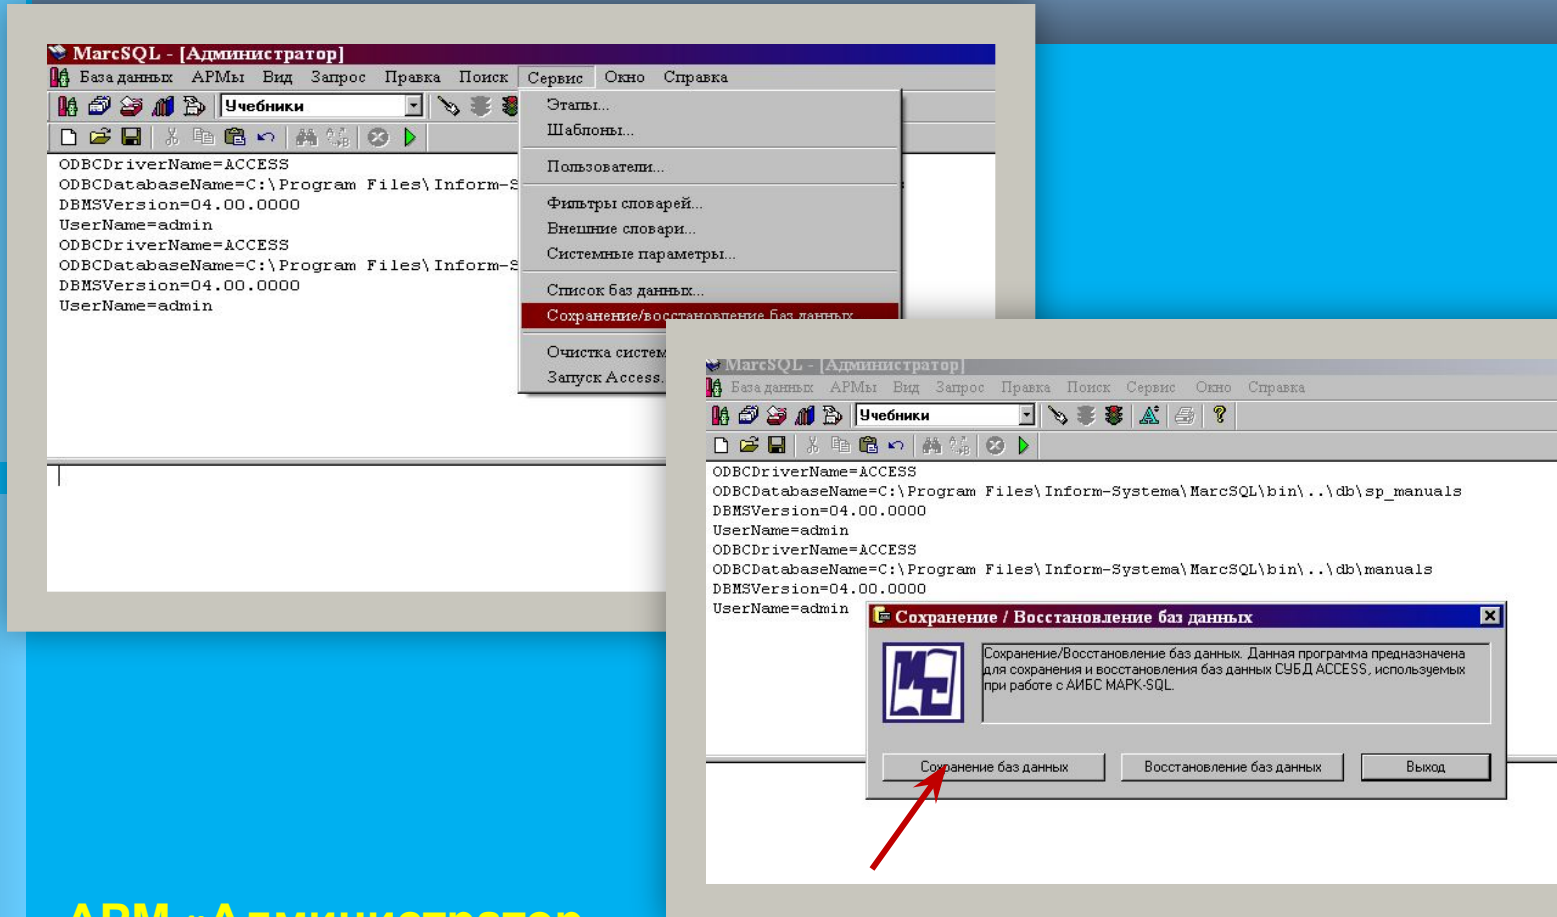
MarcSQL - [Администратор]
База данных АРМы Вид Запрос Правка Поиск Сервис Окно Справка
Учебники
Этапы...
Шаблоны...
Пользователи...
Фильтры словарей...
Внешние словари...
Системные параметры...
Список баз данных...
Сохранение/восстановление баз данных
Очистка систем
Запуск Access.
ODBCDriverName=ACCESS
ODBCDatabaseName=C:\Program Files\Inform-S
DBMSVersion=04.00.0000
UserName=admin
ODBCDriverName=ACCESS
ODBCDatabaseName=C:\Program Files\Inform-S
DBMSVersion=04.00.0000
UserName=admin

MarcSQL - [Администратор]
База данных АРМы Вид Запрос Правка Поиск Сервис Окно Справка
Учебники
ODBCDriverName=ACCESS
ODBCDatabaseName=C:\Program Files\Inform-Systema\MarcSQL\bin\..\db\sp_manuals
DBMSVersion=04.00.0000
UserName=admin
ODBCDriverName=ACCESS
ODBCDatabaseName=C:\Program Files\Inform-Systema\MarcSQL\bin\..\db\manuals
DBMSVersion=04.00.0000
UserName=admin

Сохранение / Восстановление баз данных
Сохранение/Восстановление баз данных. Данная программа предназначена для сохранения и восстановления баз данных СУБД ACCESS, используемых при работе с АИБС МАРК-SQL.
Сохранение баз данных
Восстановление баз данных
Выход

АРМ «Администратор